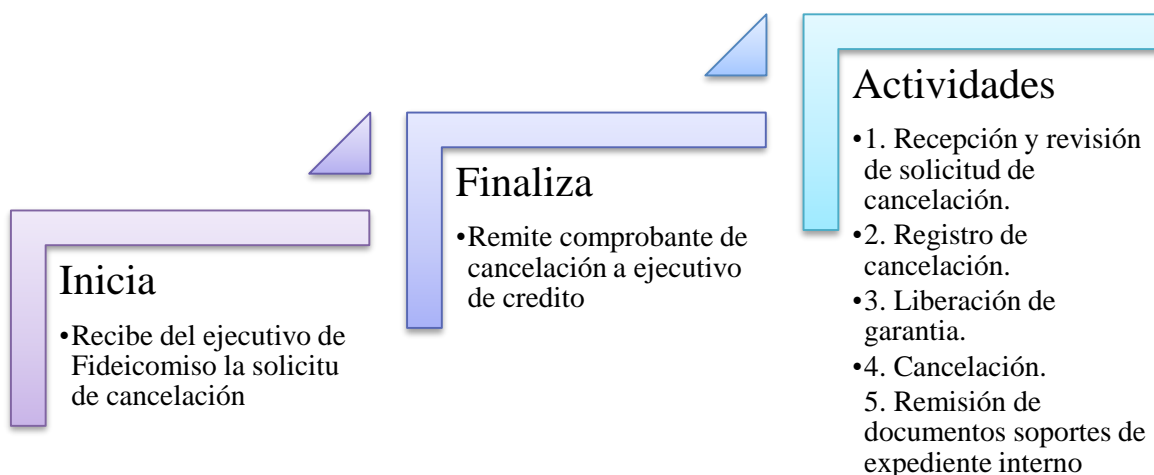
Inicia

•Recibe del ejecutivo de Fideicomiso la solicitu de cancelación

Finaliza

•Remite comprobante de cancelación a ejecutivo de credito

Actividades

•1. Recepción y revisión de solicitud de cancelación.
•2. Registro de cancelación.
•3. Liberación de garantia.
•4. Cancelación.
5. Remisión de documentos soportes de expediente interno